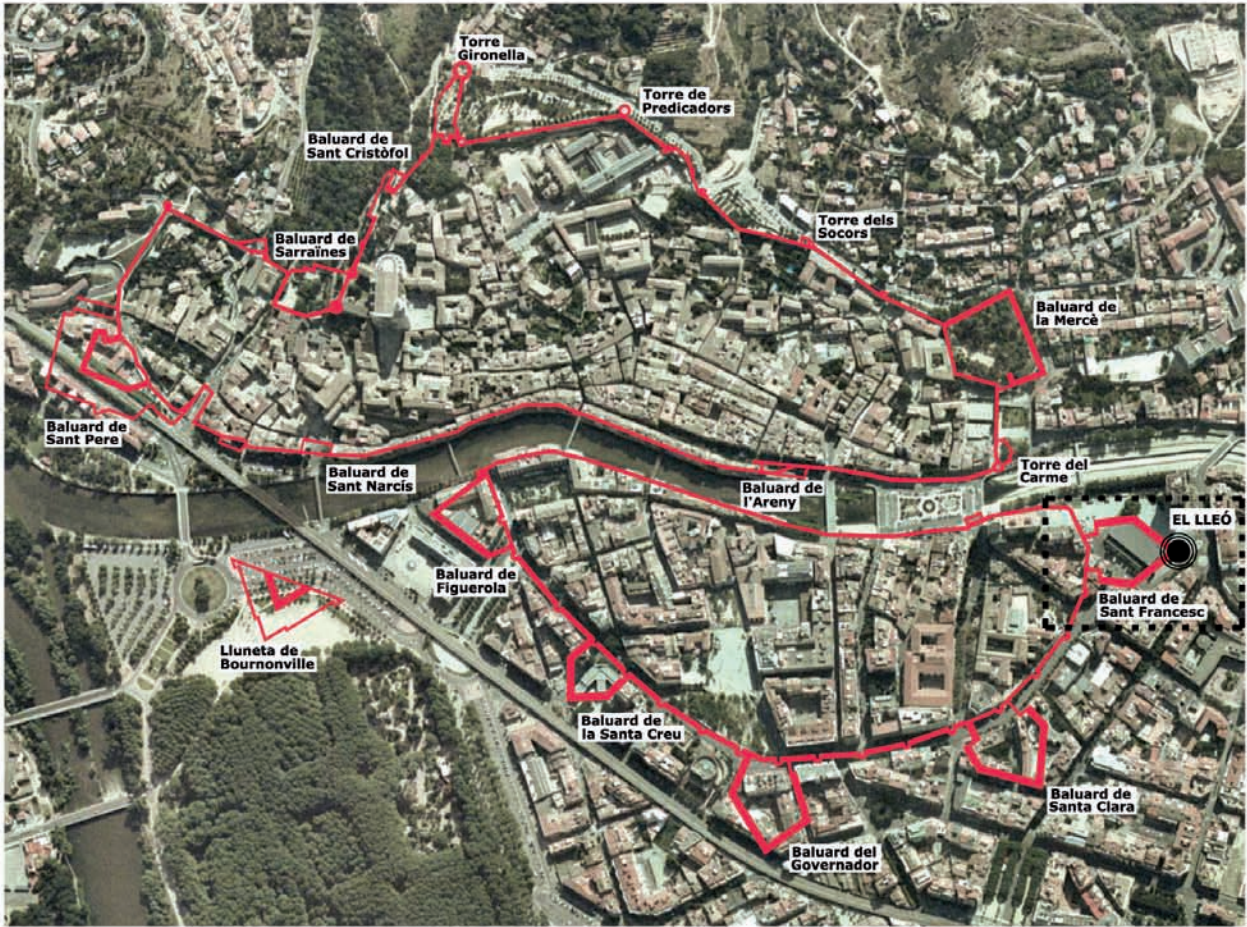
Torre Gironella

Torre de Predicadors

Baluard de Sant Cristòfol

Baluard de Sarraïnes

Torre dels Socors

Baluard de la Mercè

Baluard de Sant Pere

Baluard de Sant Narcís

Torre del Carme

Baluard de l'Areny

EL LLEÓ

Baluard de Figuerola

Baluard de Sant Francesc

Lluneta de Bournonville

Baluard de la Santa Creu

Baluard de Santa Clara

Baluard del Governador